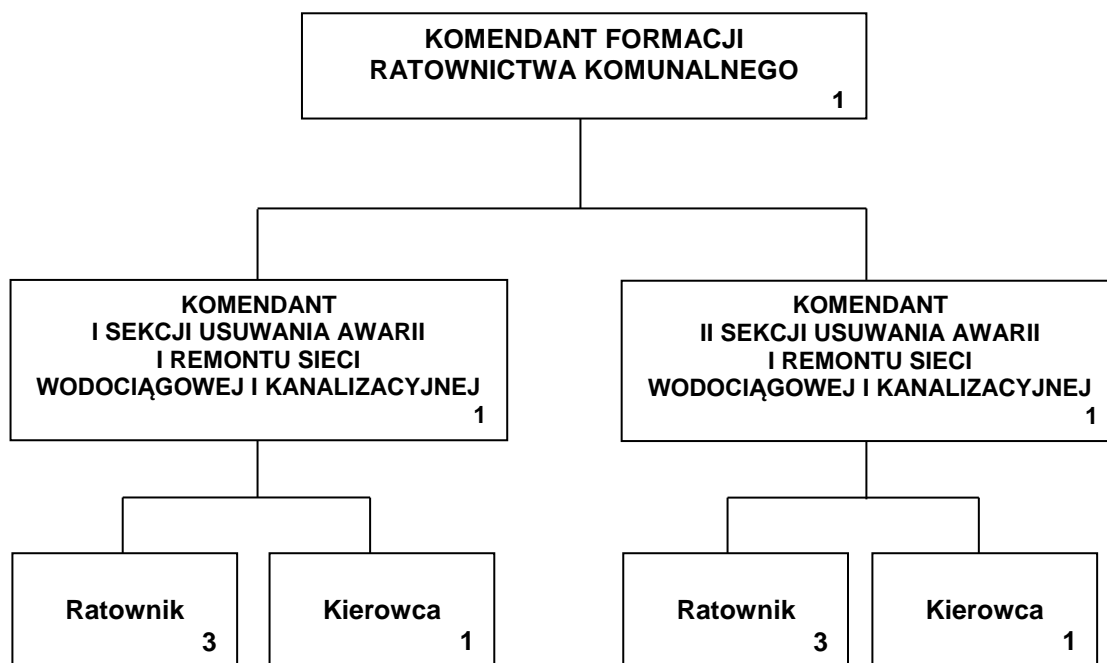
KOMENDANT FORMACJI RATOWNICTWA KOMUNALNEGO
1

KOMENDANT I SEKCJI USUWANIA AWARII I REMONTU SIECI WODOCIĄGOWEJ I KANALIZACYJNEJ
1

KOMENDANT II SEKCJI USUWANIA AWARII I REMONTU SIECI WODOCIĄGOWEJ I KANALIZACYJNEJ
1

Ratownik
3

Kierowca
1

Ratownik
3

Kierowca
1